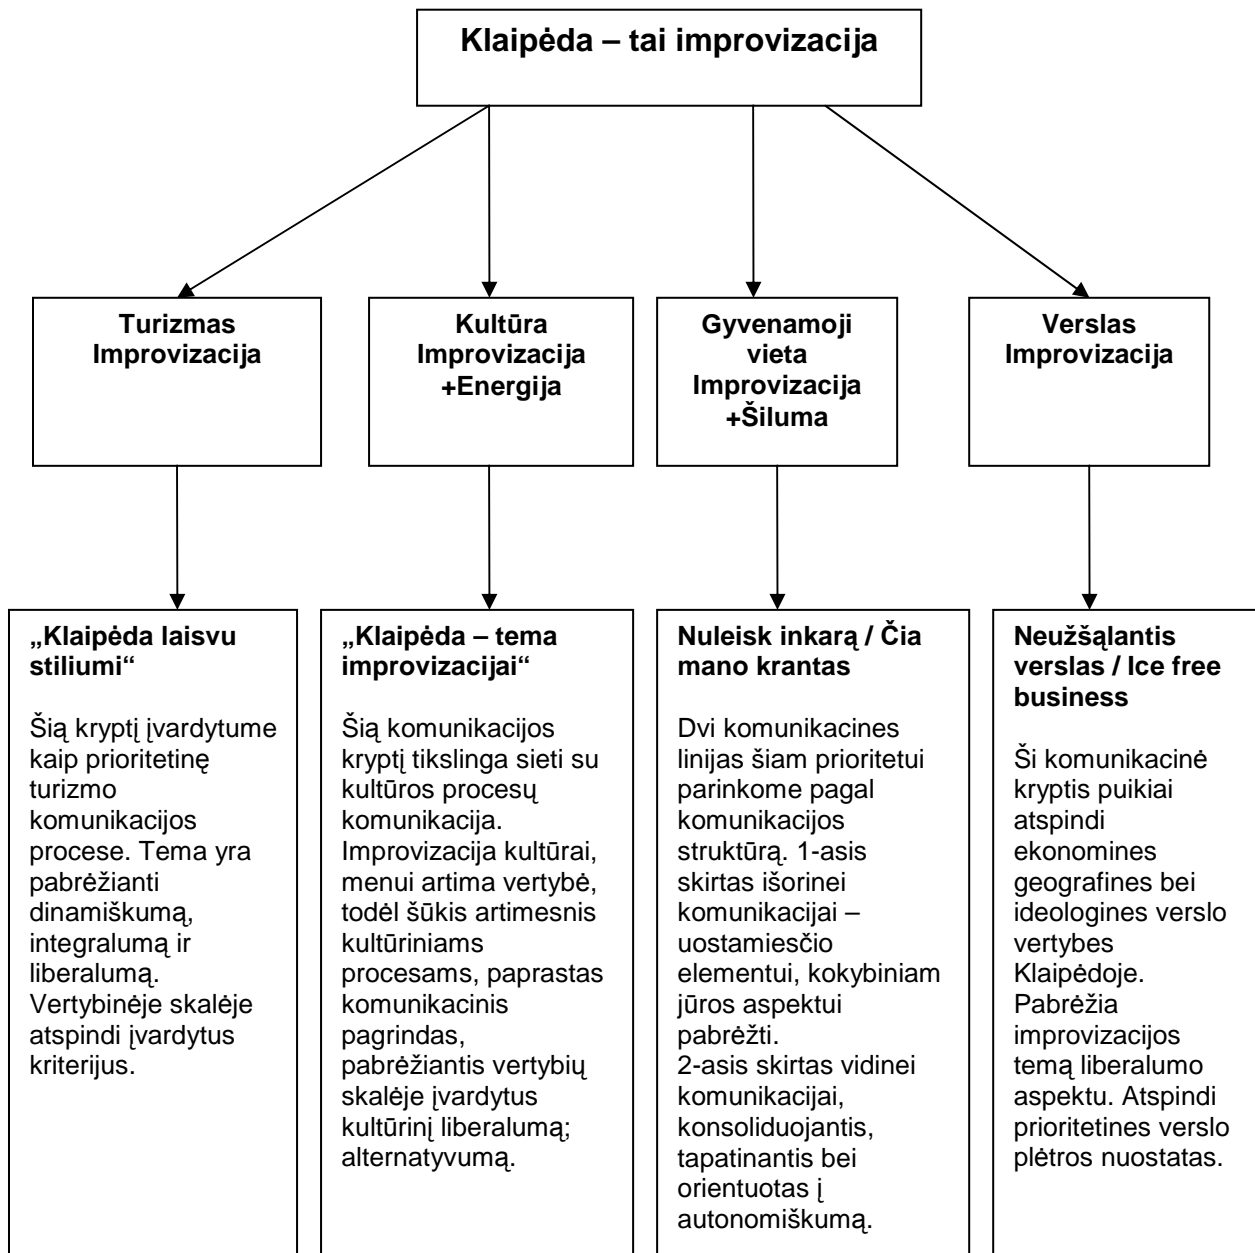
Klaipėda – tai improvizacija

Turizmas
Improvizacija

Kultūra
Improvizacija
+Energija

Gyvenamoji vieta
Improvizacija
+Šiluma

Verslas
Improvizacija

„Klaipėda laisvu stiliumi“

Šią kryptį įvardytume kaip prioritetinę turizmo komunikacijos procese. Tema yra pabrėžianti dinamiškumą, integralumą ir liberalumą. Vertybinėje skalėje atspindi įvardytus kriterijus.

„Klaipėda – tema improvizacijai“

Šią komunikacijos kryptį tikslinga sieti su kultūros procesų komunikacija. Improvizacija kultūrai, menui artima vertybė, todėl šūkis artimesnis kultūriniams procesams, paprastas komunikacinis pagrindas, pabrėžiantis vertybių skalėje įvardytus kultūrinį liberalumą; alternatyvumą.

Nuleisk inkarą / Čia mano krantas

Dvi komunikacines linijas šiam prioritetui parinkome pagal komunikacijos struktūrą. 1-asis skirtas išorinei komunikacijai – uostamiesčio elementui, kokybiniam jūros aspektui pabrėžti.
2-asis skirtas vidinei komunikacijai, konsoliduojantis, tapatinantis bei orientuotas į autonomiškumą.

Neužšąlantis verslas / Ice free business

Ši komunikacinė kryptis puikiai atspindi ekonomines geografines bei ideologines verslo vertybes Klaipėdoje. Pabrėžia improvizacijos temą liberalumo aspektu. Atspindi prioritetines verslo plėtros nuostatas.